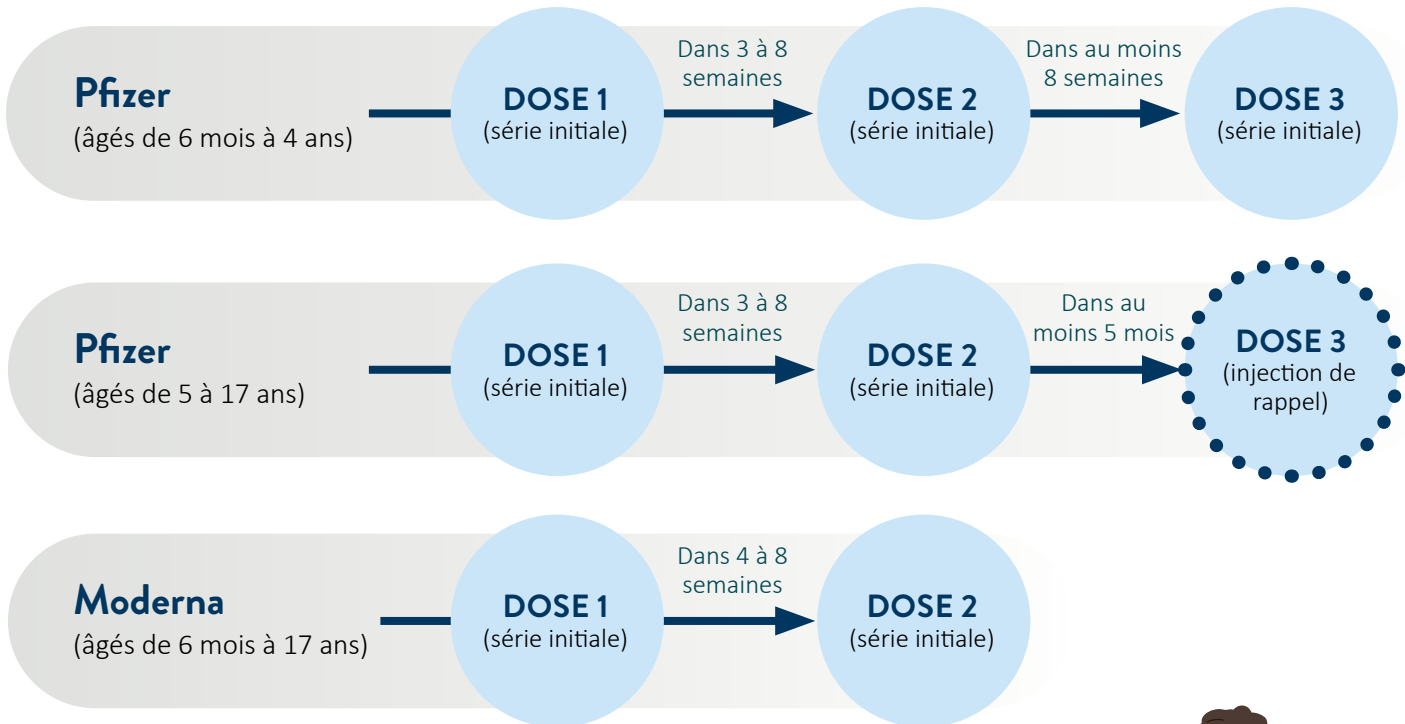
Pfizer
(âgés de 6 mois à 4 ans)

DOSE 1
(série initiale)

Dans 3 à 8 semaines

DOSE 2
(série initiale)

Dans au moins 8 semaines

DOSE 3
(série initiale)

Pfizer
(âgés de 5 à 17 ans)

DOSE 1
(série initiale)

Dans 3 à 8 semaines

DOSE 2
(série initiale)

Dans au moins 5 mois

DOSE 3
(injection de rappel)

Moderna
(âgés de 6 mois à 17 ans)

DOSE 1
(série initiale)

Dans 4 à 8 semaines

DOSE 2
(série initiale)